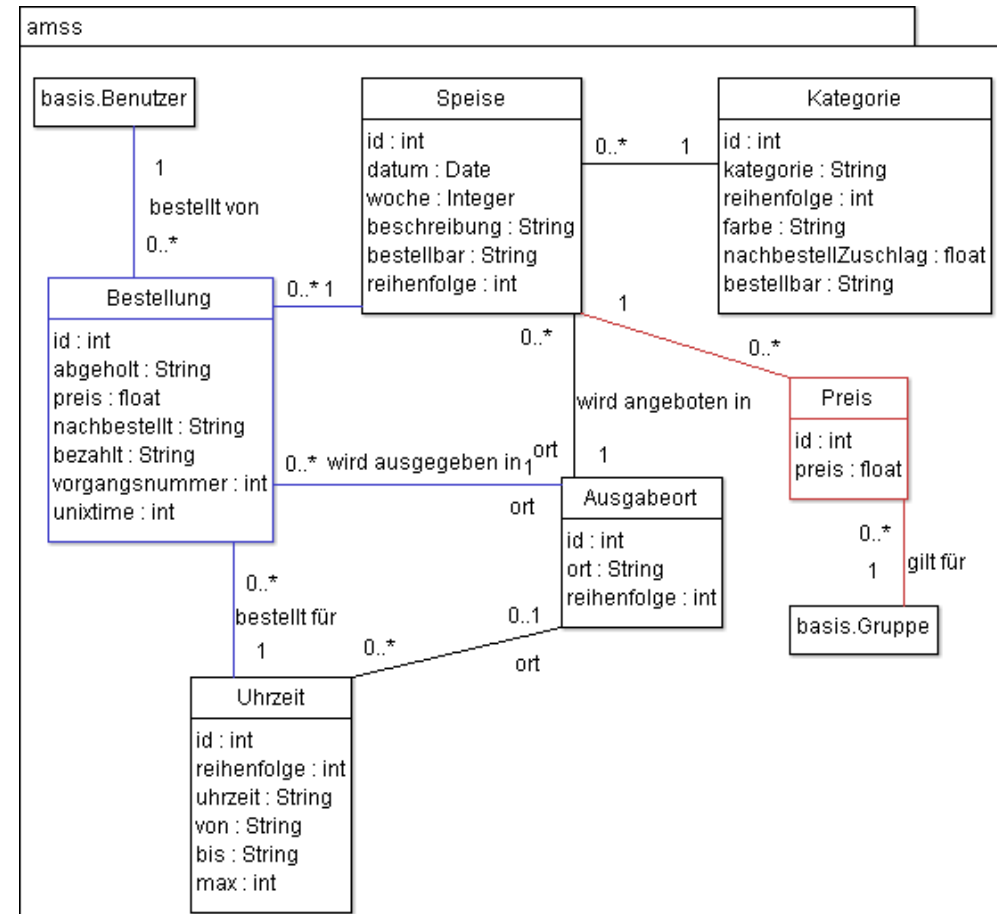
amss

basis.Benutzer

1
bestellt von
0..*

Speise
id : int
datum : Date
woche : Integer
beschreibung : String
bestellbar : String
reihenfolge : int

0..* 1

Kategorie
id : int
kategorie : String
reihenfolge : int
farbe : String
nachbestellZuschlag : float
bestellbar : String

Bestellung
id : int
abgeholt : String
preis : float
nachbestellt : String
bezahlt : String
vorgangsnummer : int
unixtime : int

0..* 1

1
0..*

0..*
wird angeboten in
ort
1

Preis
id : int
preis : float

0..* wird ausgegeben in 1
ort

Ausgabeort
id : int
ort : String
reihenfolge : int

0..*
1 gilt für

basis.Gruppe

0..*
bestellt für
1

0..* 0..1
ort

Uhrzeit
id : int
reihenfolge : int
uhrzeit : String
von : String
bis : String
max : int